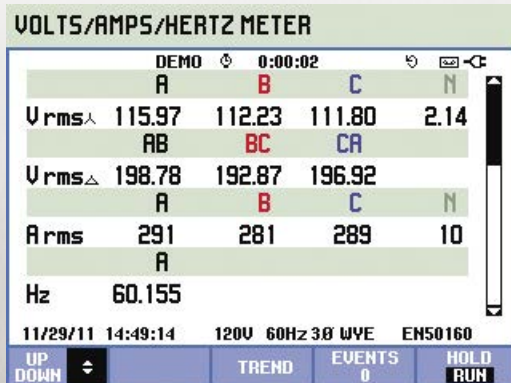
VOLTS/AMPS/HERTZ METER

DEMO 0:00:02

| | A | B | C | N |
|---|---|---|---|---|
| Vrms⅄ | 115.97 | 112.23 | 111.80 | 2.14 |
| | AB | BC | CA | |
| Vrms△ | 198.78 | 192.87 | 196.92 | |
| | A | B | C | N |
| Arms | 291 | 281 | 289 | 10 |
| | A | | | |
| Hz | 60.155 | | | |

11/29/11 14:49:14 120V 60Hz 3Ø WYE EN50160

UP DOWN TREND EVENTS 0 HOLD RUN